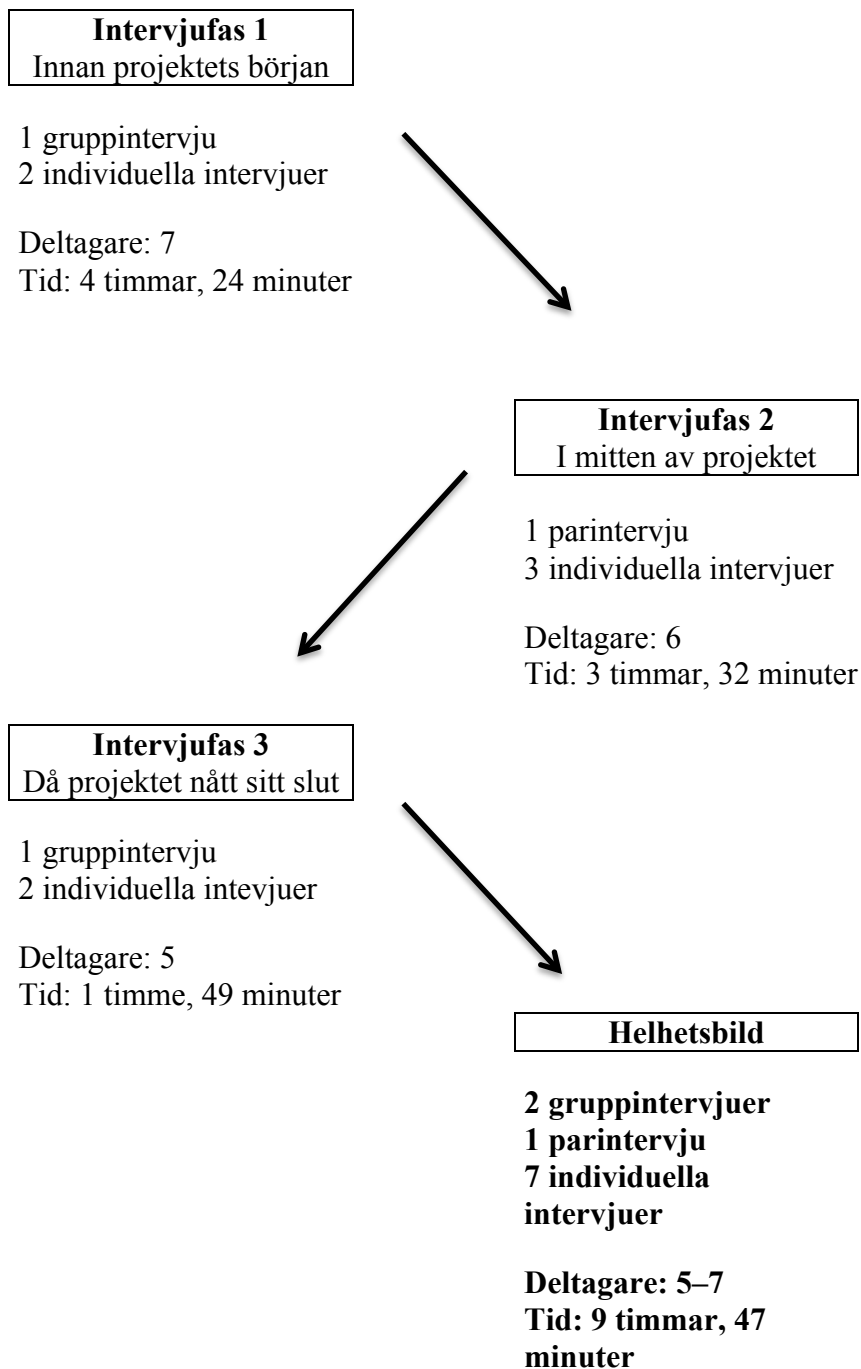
**Intervjufas 1**
Innan projektets början

1 gruppintervju
2 individuella intervjuer

Deltagare: 7
Tid: 4 timmar, 24 minuter

**Intervjufas 2**
I mitten av projektet

1 parintervju
3 individuella intervjuer

Deltagare: 6
Tid: 3 timmar, 32 minuter

**Intervjufas 3**
Då projektet nått sitt slut

1 gruppintervju
2 individuella intevjuer

Deltagare: 5
Tid: 1 timme, 49 minuter

**Helhetsbild**

**2 gruppintervjuer**
**1 parintervju**
**7 individuella intervjuer**

**Deltagare: 5–7**
**Tid: 9 timmar, 47 minuter**